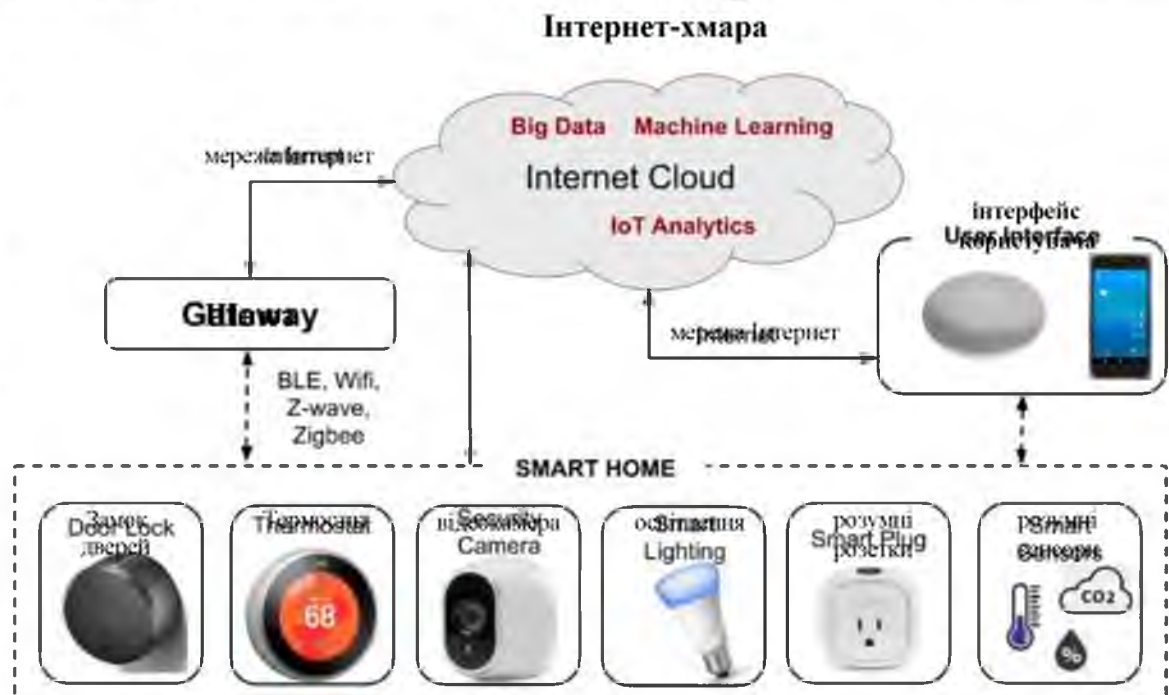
Інтернет-хмара

мережа Інтернет
Internet

Big Data Machine Learning
Internet Cloud
IoT Analytics

інтерфейс користувача
User Interface

Gateway
Шлюз

мережа Інтернет
Internet

BLE, Wifi, Z-wave, Zigbee

SMART HOME

Замок дверей
Door Lock

Термостат
Thermostat

відеокамера
Security Camera

освітлення
Smart Lighting

розумні розетки
Smart Plug

розумні сенсори
Smart Sensors

68

CO2

%